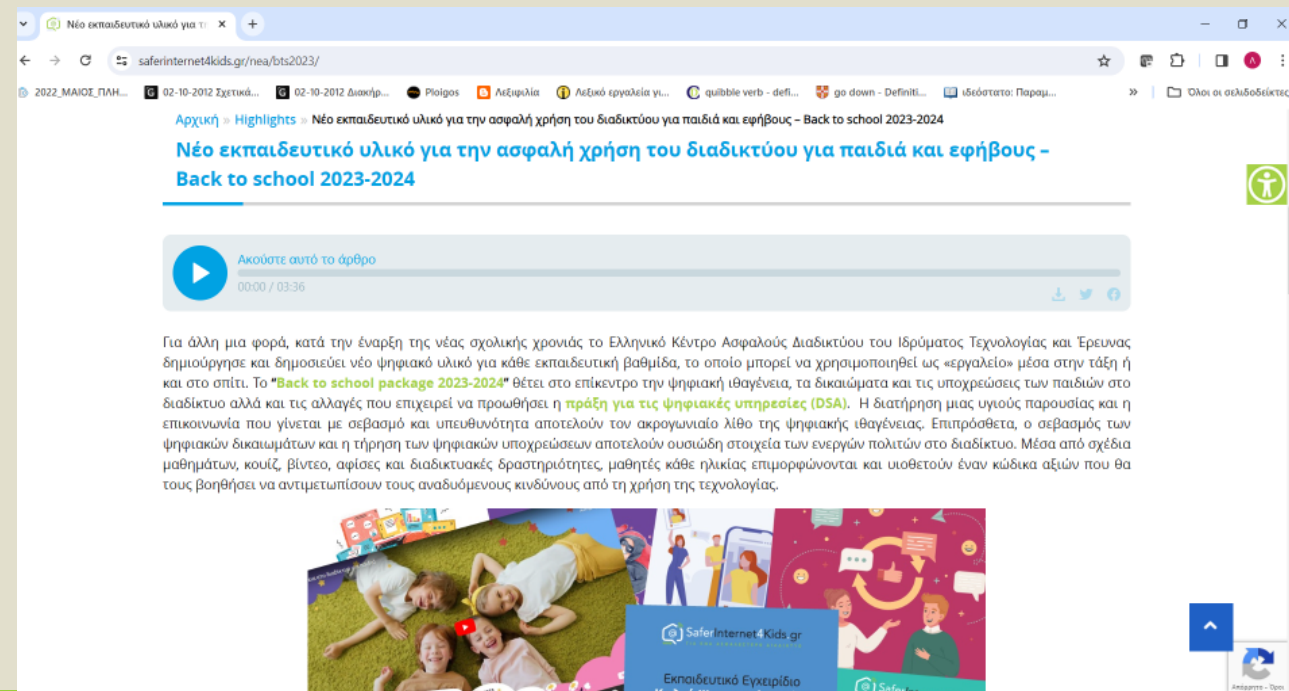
Νέο εκπαιδευτικό υλικό για τ ×
+

saferinternet4kids.gr/nea/bts2023/

2022_ΜΑΙΟΣ_ΠΛΗ... 02-10-2012 Σχετικά... 02-10-2012 Διακήρ... Ploigos Λεξιφιλία Λεξικό εργαλεία γι... quibble verb - defi... go down - Definiti... ιδεόστατο: Παραμ... » Όλοι οι σελιδοδείκτες

Αρχική » Highlights » Νέο εκπαιδευτικό υλικό για την ασφαλή χρήση του διαδικτύου για παιδιά και εφήβους – Back to school 2023-2024

Νέο εκπαιδευτικό υλικό για την ασφαλή χρήση του διαδικτύου για παιδιά και εφήβους – Back to school 2023-2024

Ακούστε αυτό το άρθρο
00:00 / 03:36

Για άλλη μια φορά, κατά την έναρξη της νέας σχολικής χρονιάς το Ελληνικό Κέντρο Ασφαλούς Διαδικτύου του Ιδρύματος Τεχνολογίας και Έρευνας δημιούργησε και δημοσιεύει νέο ψηφιακό υλικό για κάθε εκπαιδευτική βαθμίδα, το οποίο μπορεί να χρησιμοποιηθεί ως «εργαλείο» μέσα στην τάξη ή και στο σπίτι. Το "Back to school package 2023-2024" θέτει στο επίκεντρο την ψηφιακή ιθαγένεια, τα δικαιώματα και τις υποχρεώσεις των παιδιών στο διαδίκτυο αλλά και τις αλλαγές που επιχειρεί να προωθήσει η πράξη για τις ψηφιακές υπηρεσίες (DSA). Η διατήρηση μιας υγιούς παρουσίας και η επικοινωνία που γίνεται με σεβασμό και υπευθυνότητα αποτελούν τον ακρογωνιαίο λίθο της ψηφιακής ιθαγένειας. Επιπρόσθετα, ο σεβασμός των ψηφιακών δικαιωμάτων και η τήρηση των ψηφιακών υποχρεώσεων αποτελούν ουσιώδη στοιχεία των ενεργών πολιτών στο διαδίκτυο. Μέσα από σχέδια μαθημάτων, κουίζ, βίντεο, αφίσες και διαδικτυακές δραστηριότητες, μαθητές κάθε ηλικίας επιμορφώνονται και υιοθετούν έναν κώδικα αξιών που θα τους βοηθήσει να αντιμετωπίσουν τους αναδυόμενους κινδύνους από τη χρήση της τεχνολογίας.

SaferInternet4Kids.gr
Εκπαιδευτικό Εγχειρίδιο